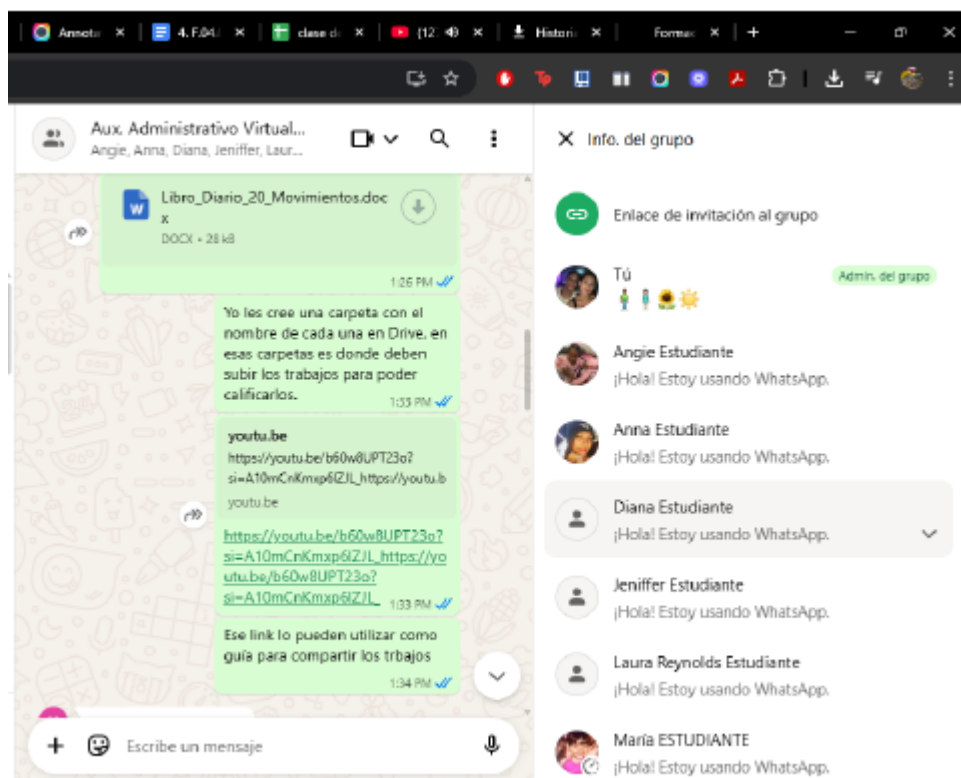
Annota ×
4. F.04 ×
clase d ×
(12) ×
Histori ×
Forma ×
+

Aux. Administrativo Virtual...
Angie, Anna, Diana, Jeniffer, Laur...

Libro_Diario_20_Movimientos.docx
DOCX • 28 kB
1:26 PM

Yo les cree una carpeta con el nombre de cada una en Drive, en esas carpetas es donde deben subir los trabajos para poder calificarlos.
1:33 PM

youtu.be
https://youtu.be/b60w8UPT23o?si=A10mCnKmxp6lZJL_https://youtu.b
youtu.be

https://youtu.be/b60w8UPT23o?si=A10mCnKmxp6lZJL_https://youtu.be/b60w8UPT23o?si=A10mCnKmxp6lZJL_
1:33 PM

Ese link lo pueden utilizar como guía para compartir los trbajos
1:34 PM

Escribe un mensaje

Info. del grupo

Enlace de invitación al grupo

Tú
Admin. del grupo

Angie Estudiante
¡Hola! Estoy usando WhatsApp.

Anna Estudiante
¡Hola! Estoy usando WhatsApp.

Diana Estudiante
¡Hola! Estoy usando WhatsApp.

Jeniffer Estudiante
¡Hola! Estoy usando WhatsApp.

Laura Reynolds Estudiante
¡Hola! Estoy usando WhatsApp.

María ESTUDIANTE
¡Hola! Estoy usando WhatsApp.